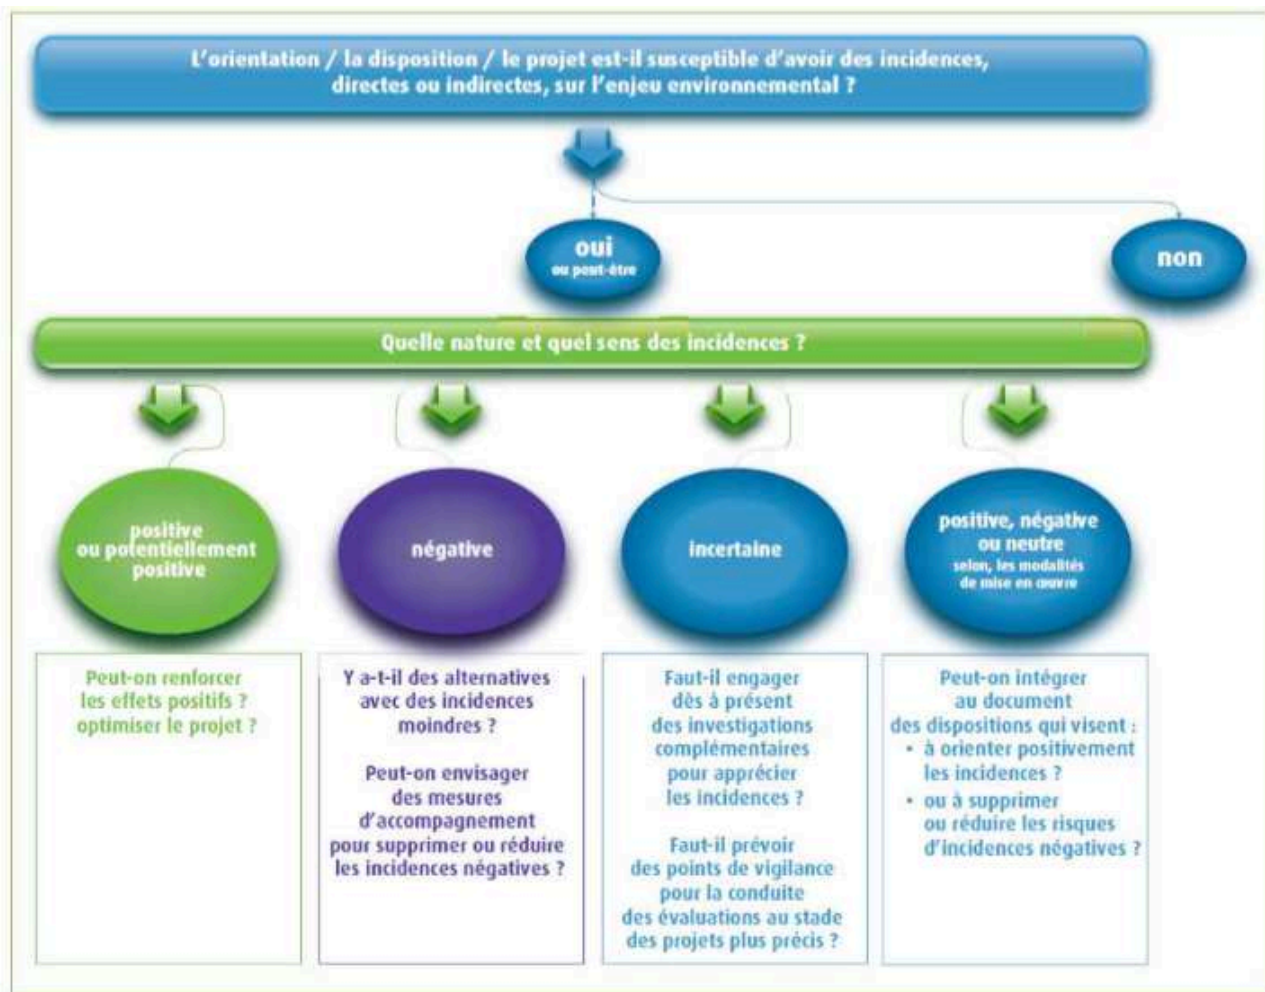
L'orientation / la disposition / le projet est-il susceptible d'avoir des incidences, directes ou indirectes, sur l'enjeu environnemental ?

oui
ou peut-être

non

Quelle nature et quel sens des incidences ?

positive ou potentiellement positive

négative

incertaine

positive, négative ou neutre
selon, les modalités de mise en œuvre

Peut-on renforcer les effets positifs ? optimiser le projet ?

Y a-t-il des alternatives avec des incidences moindres ?

Peut-on envisager des mesures d'accompagnement pour supprimer ou réduire les incidences négatives ?

Faut-il engager dès à présent des investigations complémentaires pour apprécier les incidences ?

Faut-il prévoir des points de vigilance pour la conduite des évaluations au stade des projets plus précis ?

Peut-on intégrer au document des dispositions qui visent :
• à orienter positivement les incidences ?
• ou à supprimer ou réduire les risques d'incidences négatives ?